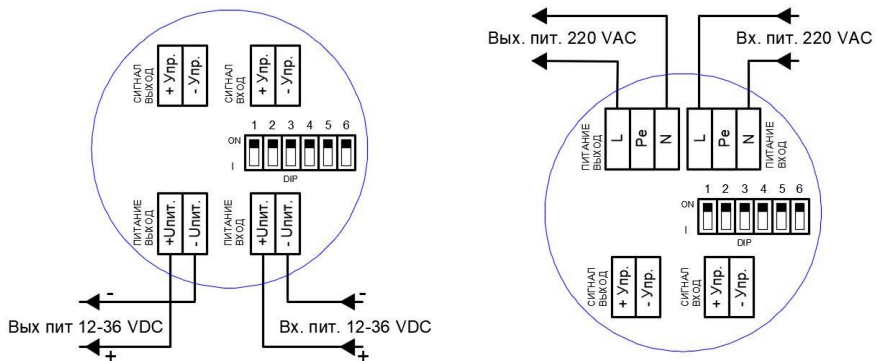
СИГНАЛ ВЫХОД
+ Упр.
- Упр.

СИГНАЛ ВХОД
+ Упр.
- Упр.

ON
I
1 2 3 4 5 6
DIP

ПИТАНИЕ ВЫХОД
+Uпит.
- Uпит.

ПИТАНИЕ ВХОД
+Uпит.
- Uпит.

-
Вых пит 12-36 VDC
+

-
Вх. пит. 12-36 VDC
+

Вых. пит. 220 VAC

Вх. пит. 220 VAC

ПИТАНИЕ ВЫХОД
L
Pe
N

L
Pe
N
ПИТАНИЕ ВХОД

ON
I
1 2 3 4 5 6
DIP

СИГНАЛ ВЫХОД
+ Упр.
- Упр.

СИГНАЛ ВХОД
+ Упр.
- Упр.